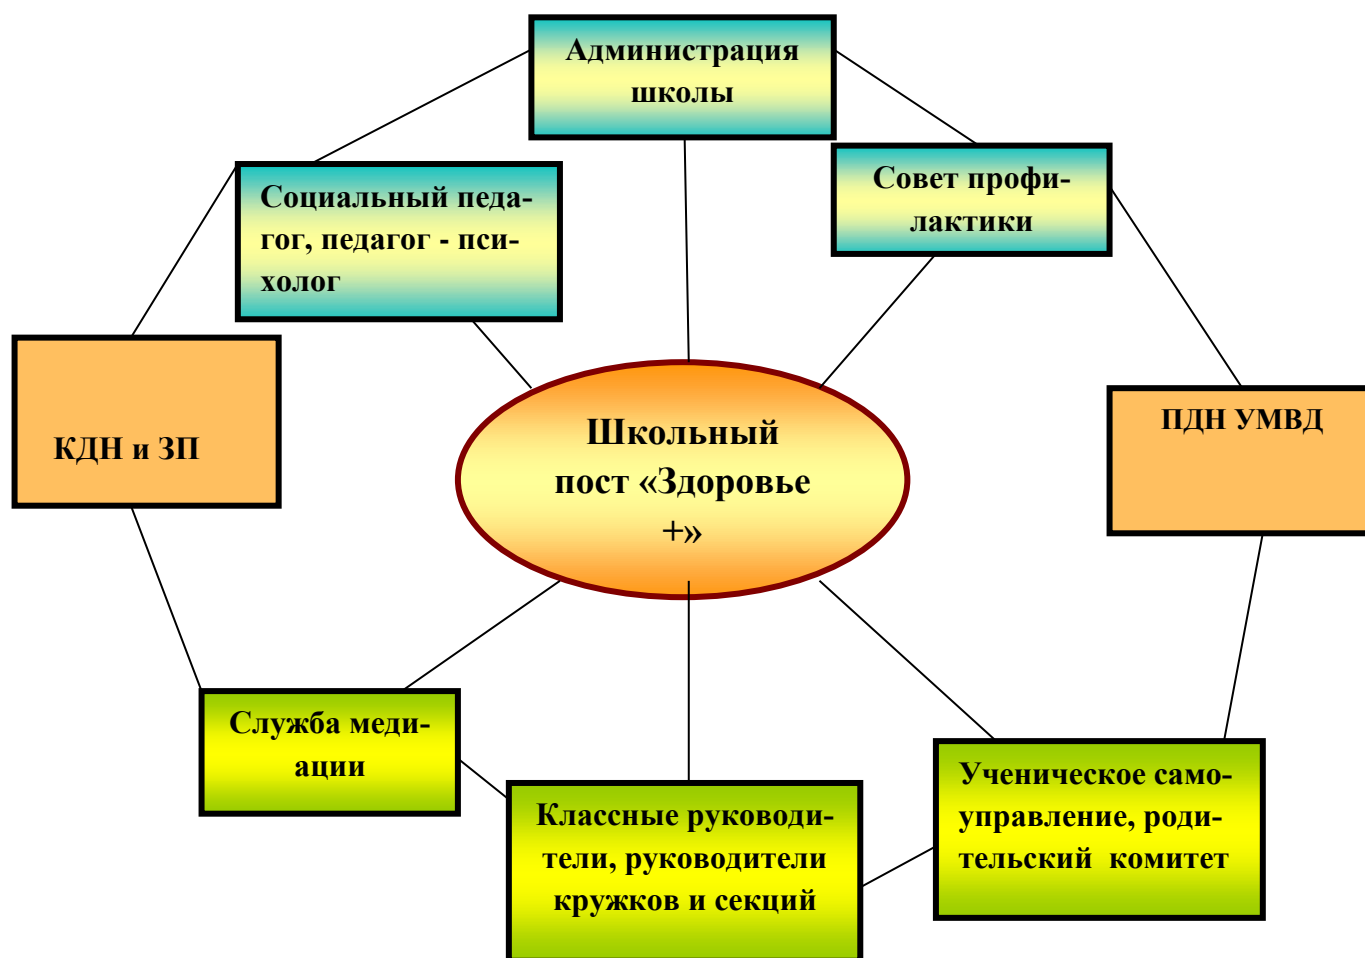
Администрация школы

Социальный педагог, педагог - психолог

Совет профилактики

КДН и ЗП

Школьный пост «Здоровье +»

ПДН УМВД

Служба медиации

Классные руководители, руководители кружков и секций

Ученическое самоуправление, родительский комитет